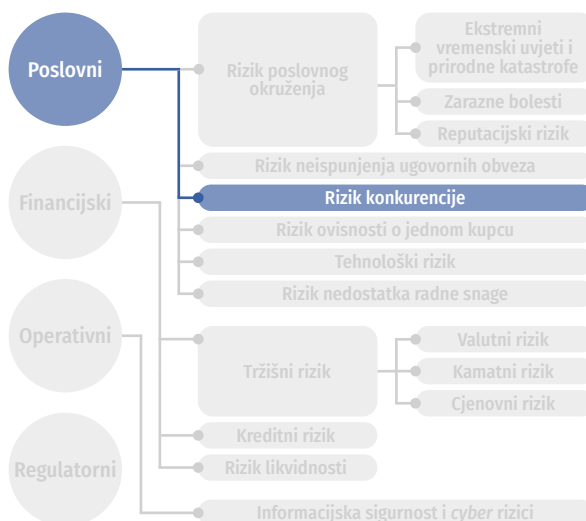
Poslovni

Financijski

Operativni

Regulatorni

Rizik poslovnog okruženja

Ekstremni vremenski uvjeti i prirodne katastrofe

Zarazne bolesti

Reputacijski rizik

Rizik neispunjenja ugovornih obveza

Rizik konkurencije

Rizik ovisnosti o jednom kupcu

Tehnološki rizik

Rizik nedostatka radne snage

Tržišni rizik

Valutni rizik

Kamatni rizik

Cjenovni rizik

Kreditni rizik

Rizik likvidnosti

Informacijska sigurnost i *cyber* rizici